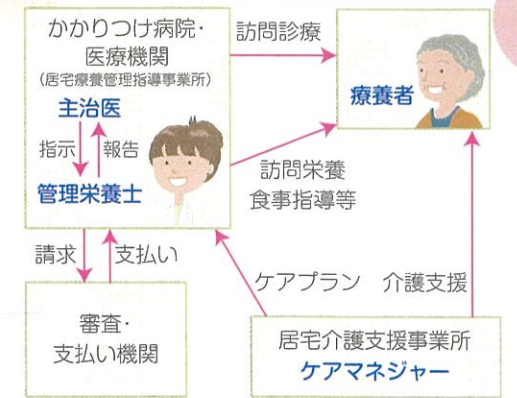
かかりつけ病院・医療機関
（居宅療養管理指導事業所）

主治医

指示

報告

管理栄養士

訪問診療

療養者

訪問栄養食事指導等

請求

支払い

審査・支払い機関

ケアプラン

介護支援

居宅介護支援事業所
ケアマネジャー